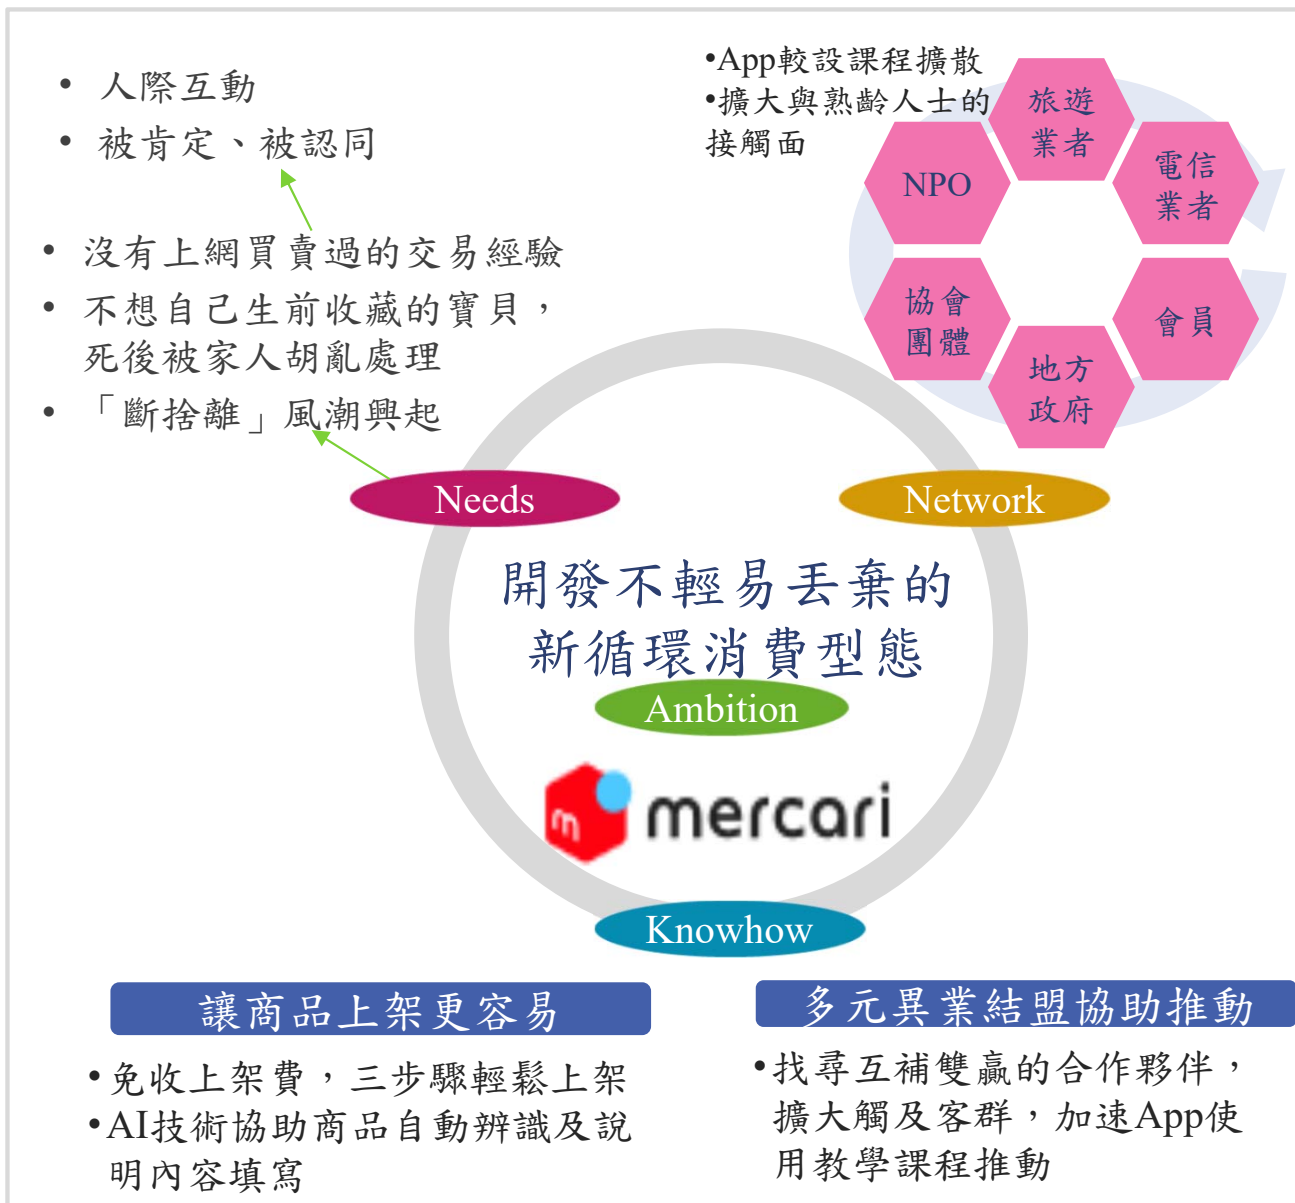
• 人際互動
• 被肯定、被認同

• 沒有上網買賣過的交易經驗
• 不想自己生前收藏的寶貝，死後被家人胡亂處理
• 「斷捨離」風潮興起

•App較設課程擴散
•擴大與熟齡人士的接觸面

旅遊業者
NPO
電信業者
協會團體
會員
地方政府

Needs

Network

開發不輕易丟棄的新循環消費型態

Ambition

mercari

Knowhow

讓商品上架更容易

•免收上架費，三步驟輕鬆上架
•AI技術協助商品自動辨識及說明內容填寫

多元異業結盟協助推動

•找尋互補雙贏的合作夥伴，擴大觸及客群，加速App使用教學課程推動